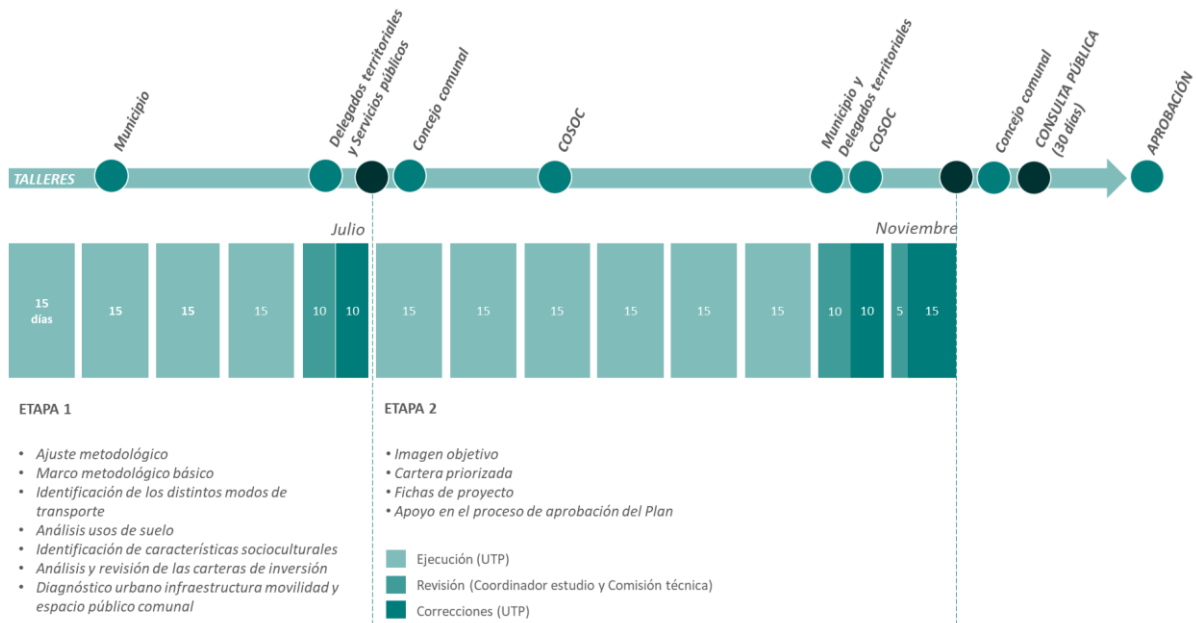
Municipio

Delegados territoriales y Servicios públicos

Concejo comunal

COSOC

Municipio y Delegados territoriales

COSOC

Concejo comunal

CONSULTA PÚBLICA (30 días)

APROBACIÓN

TALLERES

Julio

Noviembre

15 días

15

15

15

10

10

15

15

15

15

15

15

10

10

5

15

ETAPA 1

• Ajuste metodológico
• Marco metodológico básico
• Identificación de los distintos modos de transporte
• Análisis usos de suelo
• Identificación de características socioculturales
• Análisis y revisión de las carteras de inversión
• Diagnóstico urbano infraestructura movilidad y espacio público comunal

ETAPA 2

• Imagen objetivo
• Cartera priorizada
• Fichas de proyecto
• Apoyo en el proceso de aprobación del Plan

Ejecución (UTP)

Revisión (Coordinador estudio y Comisión técnica)

Correcciones (UTP)